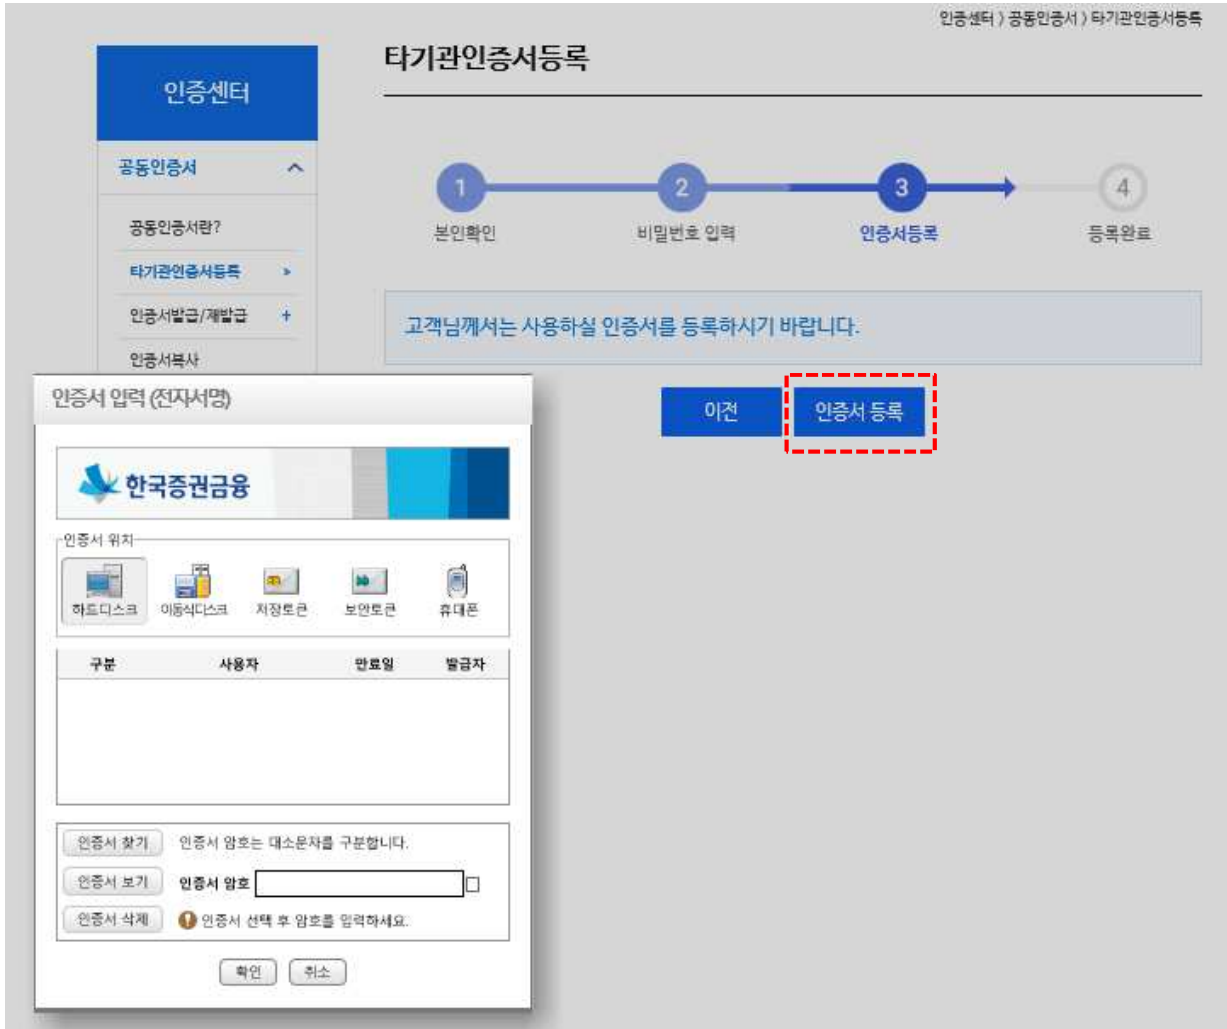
인증센터 > 공동인증서 > 타기관인증서등록

인증센터

공동인증서

공동인증서란?

타기관인증서등록 >

인증서발급/재발급 +

인증서복사

타기관인증서등록

1 본인확인

2 비밀번호 입력

3 인증서등록

4 등록완료

고객님께서는 사용하실 인증서를 등록하시기 바랍니다.

이전

인증서 등록

인증서 입력 (전자서명)

한국증권금융

인증서 위치

하드디스크

이동식디스크

저장토큰

보안토큰

휴대폰

| 구분 | 사용자 | 만료일 | 발급자 |
|---|---|---|---|

인증서 찾기

인증서 암호는 대소문자를 구분합니다.

인증서 보기

인증서 암호

인증서 삭제

인증서 선택 후 암호를 입력하세요.

확인

취소